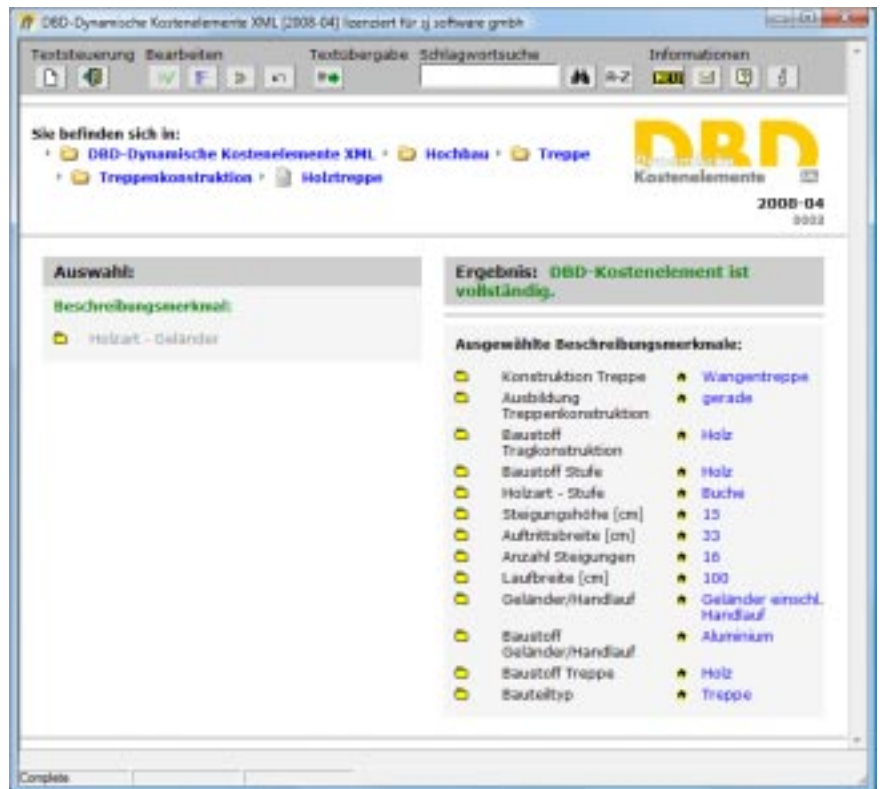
DBD-Dynamische Kostenelemente XML [2008-04] lizenziert für cj software gmbh

Textsteuerung Bearbeiten Textübergabe Schlagwortsuche Informationen

A-Z

Sie befinden sich in:
DBD-Dynamische Kostenelemente XML › Hochbau › Treppe › Treppenkonstruktion › Holztreppe

DBD Kostenelemente
2008-04
0002

Auswahl:

Beschreibungsmerkmal:

Holzart - Geländer

Ergebnis: DBD-Kostenelement ist vollständig.

Ausgewählte Beschreibungsmerkmale:

| | |
|---|---|
| Konstruktion Treppe | Wangentreppe |
| Ausbildung Treppenkonstruktion | gerade |
| Baustoff Tragkonstruktion | Holz |
| Baustoff Stufe | Holz |
| Holzart - Stufe | Buche |
| Steigungshöhe [cm] | 15 |
| Auftrittsbreite [cm] | 33 |
| Anzahl Steigungen | 16 |
| Laufbreite [cm] | 100 |
| Geländer/Handlauf | Geländer einschl. Handlauf |
| Baustoff Geländer/Handlauf | Aluminium |
| Baustoff Treppe | Holz |
| Bauteiltyp | Treppe |

Complete